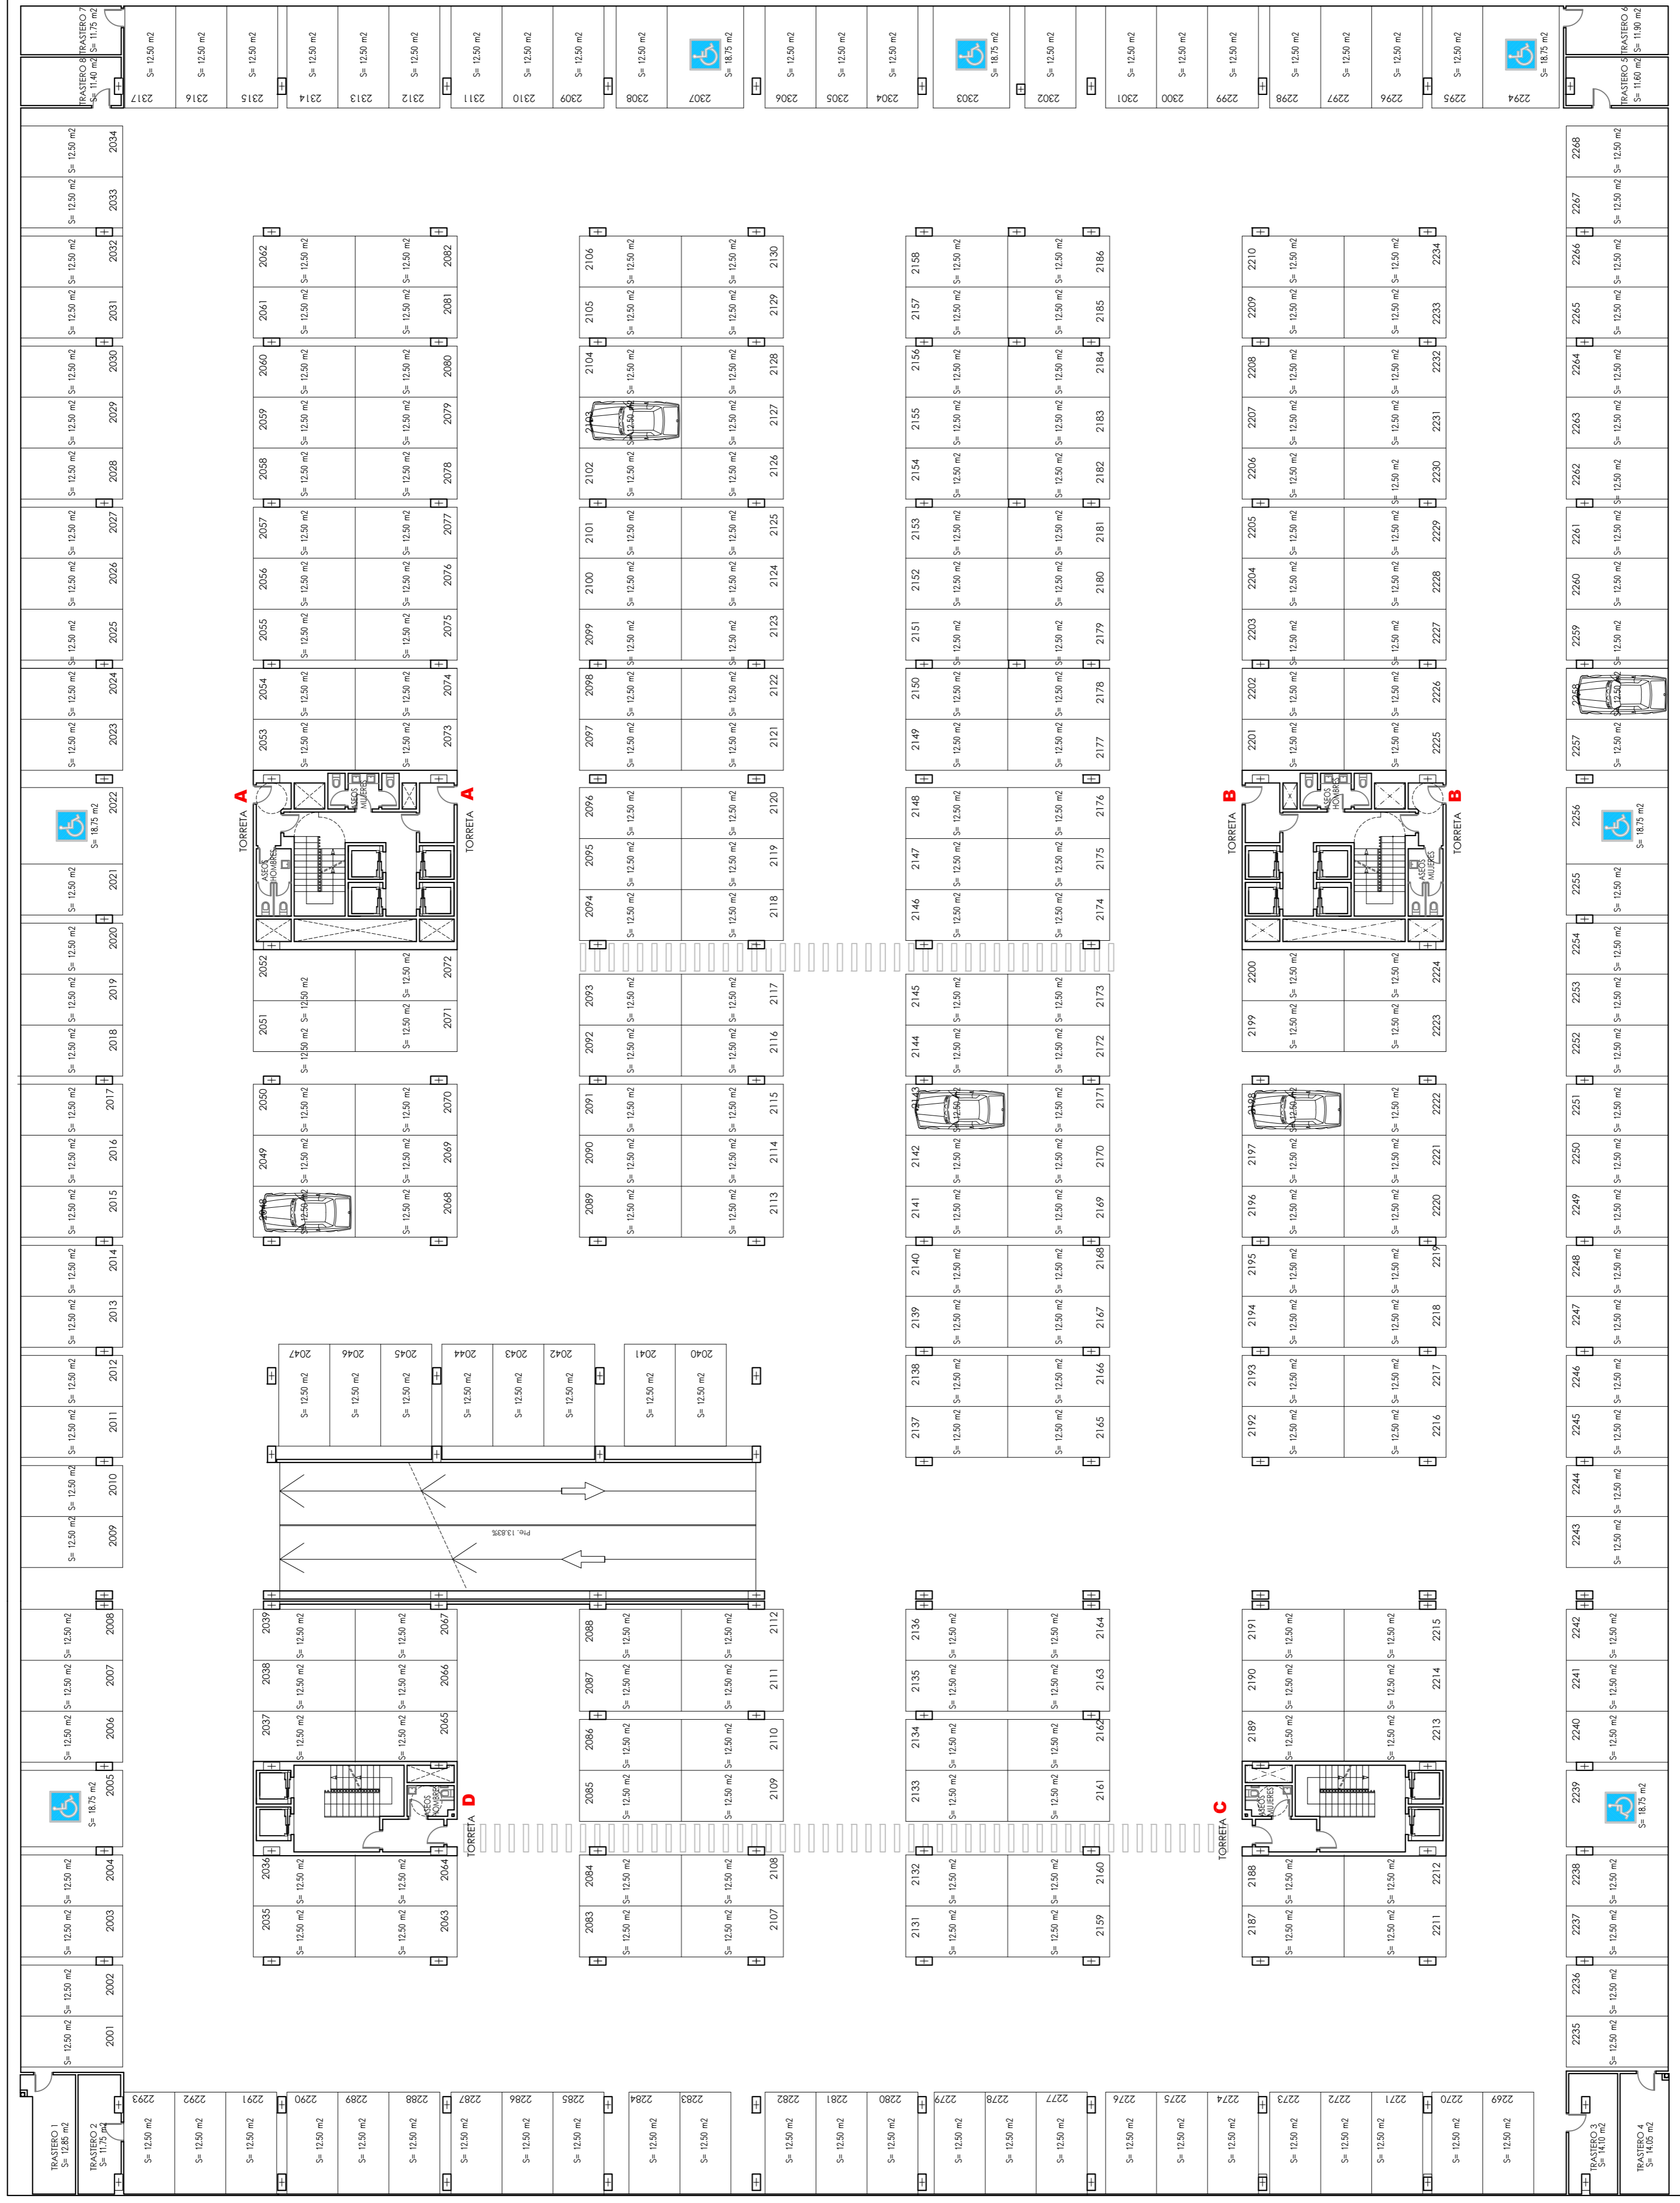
TRASTERO 8 S= 11.40 m2
TRASTERO 7 S= 11.75 m2

2317 S= 12.50 m2
2316 S= 12.50 m2
2315 S= 12.50 m2
2314 S= 12.50 m2
2313 S= 12.50 m2
2312 S= 12.50 m2
2311 S= 12.50 m2
2310 S= 12.50 m2
2309 S= 12.50 m2
2308 S= 12.50 m2
2307 S= 18.75 m2
2306 S= 12.50 m2
2305 S= 12.50 m2
2304 S= 12.50 m2
2303 S= 18.75 m2
2302 S= 12.50 m2
2301 S= 12.50 m2
2300 S= 12.50 m2
2299 S= 12.50 m2
2298 S= 12.50 m2
2297 S= 12.50 m2
2296 S= 12.50 m2
2295 S= 12.50 m2
2294 S= 18.75 m2

TRASTERO 5 S= 11.60 m2
TRASTERO 6 S= 11.90 m2

2034 S= 12.50 m2
2033 S= 12.50 m2
2032 S= 12.50 m2
2031 S= 12.50 m2
2030 S= 12.50 m2
2029 S= 12.50 m2
2028 S= 12.50 m2
2027 S= 12.50 m2
2026 S= 12.50 m2
2025 S= 12.50 m2
2024 S= 12.50 m2
2023 S= 12.50 m2
2022 S= 18.75 m2
2021 S= 12.50 m2
2020 S= 12.50 m2
2019 S= 12.50 m2
2018 S= 12.50 m2
2017 S= 12.50 m2
2016 S= 12.50 m2
2015 S= 12.50 m2
2014 S= 12.50 m2
2013 S= 12.50 m2
2012 S= 12.50 m2
2011 S= 12.50 m2
2010 S= 12.50 m2
2009 S= 12.50 m2
2008 S= 12.50 m2
2007 S= 12.50 m2
2006 S= 12.50 m2
2005 S= 18.75 m2
2004 S= 12.50 m2
2003 S= 12.50 m2
2002 S= 12.50 m2
2001 S= 12.50 m2

2062 S= 12.50 m2
2061 S= 12.50 m2
2060 S= 12.50 m2
2059 S= 12.50 m2
2058 S= 12.50 m2
2057 S= 12.50 m2
2056 S= 12.50 m2
2055 S= 12.50 m2
2054 S= 12.50 m2
2053 S= 12.50 m2
2082 S= 12.50 m2
2081 S= 12.50 m2
2080 S= 12.50 m2
2079 S= 12.50 m2
2078 S= 12.50 m2
2077 S= 12.50 m2
2076 S= 12.50 m2
2075 S= 12.50 m2
2074 S= 12.50 m2
2073 S= 12.50 m2

A TORRETA
ASEOS HOMBRES
ASEOS MUJERES
TORRETA A

2052 S= 12.50 m2
2051 S= 12.50 m2
2072 S= 12.50 m2
2071 S= 12.50 m2
2050 S= 12.50 m2
2049 S= 12.50 m2
2048 S= 12.50 m2
2070 S= 12.50 m2
2069 S= 12.50 m2
2068 S= 12.50 m2

2047 S= 12.50 m2
2046 S= 12.50 m2
2045 S= 12.50 m2
2044 S= 12.50 m2
2043 S= 12.50 m2
2042 S= 12.50 m2
2041 S= 12.50 m2
2040 S= 12.50 m2

Pte. 13,83%

2039 S= 12.50 m2
2038 S= 12.50 m2
2037 S= 12.50 m2
2067 S= 12.50 m2
2066 S= 12.50 m2
2065 S= 12.50 m2
ASEOS HOMBRES
TORRETA D
2036 S= 12.50 m2
2035 S= 12.50 m2
2064 S= 12.50 m2
2063 S= 12.50 m2

2106 S= 12.50 m2
2105 S= 12.50 m2
2104 S= 12.50 m2
2103 S= 12.50 m2
2102 S= 12.50 m2
2101 S= 12.50 m2
2100 S= 12.50 m2
2099 S= 12.50 m2
2098 S= 12.50 m2
2097 S= 12.50 m2
2096 S= 12.50 m2
2095 S= 12.50 m2
2094 S= 12.50 m2
2093 S= 12.50 m2
2092 S= 12.50 m2
2091 S= 12.50 m2
2090 S= 12.50 m2
2089 S= 12.50 m2
2130 S= 12.50 m2
2129 S= 12.50 m2
2128 S= 12.50 m2
2127 S= 12.50 m2
2126 S= 12.50 m2
2125 S= 12.50 m2
2124 S= 12.50 m2
2123 S= 12.50 m2
2122 S= 12.50 m2
2121 S= 12.50 m2
2120 S= 12.50 m2
2119 S= 12.50 m2
2118 S= 12.50 m2
2117 S= 12.50 m2
2116 S= 12.50 m2
2115 S= 12.50 m2
2114 S= 12.50 m2
2113 S= 12.50 m2

2088 S= 12.50 m2
2087 S= 12.50 m2
2086 S= 12.50 m2
2085 S= 12.50 m2
2084 S= 12.50 m2
2083 S= 12.50 m2
2112 S= 12.50 m2
2111 S= 12.50 m2
2110 S= 12.50 m2
2109 S= 12.50 m2
2108 S= 12.50 m2
2107 S= 12.50 m2

2158 S= 12.50 m2
2157 S= 12.50 m2
2156 S= 12.50 m2
2155 S= 12.50 m2
2154 S= 12.50 m2
2153 S= 12.50 m2
2152 S= 12.50 m2
2151 S= 12.50 m2
2150 S= 12.50 m2
2149 S= 12.50 m2
2148 S= 12.50 m2
2147 S= 12.50 m2
2146 S= 12.50 m2
2145 S= 12.50 m2
2144 S= 12.50 m2
2143 S= 12.50 m2
2142 S= 12.50 m2
2141 S= 12.50 m2
2140 S= 12.50 m2
2139 S= 12.50 m2
2138 S= 12.50 m2
2137 S= 12.50 m2
2186 S= 12.50 m2
2185 S= 12.50 m2
2184 S= 12.50 m2
2183 S= 12.50 m2
2182 S= 12.50 m2
2181 S= 12.50 m2
2180 S= 12.50 m2
2179 S= 12.50 m2
2178 S= 12.50 m2
2177 S= 12.50 m2
2176 S= 12.50 m2
2175 S= 12.50 m2
2174 S= 12.50 m2
2173 S= 12.50 m2
2172 S= 12.50 m2
2171 S= 12.50 m2
2170 S= 12.50 m2
2169 S= 12.50 m2
2168 S= 12.50 m2
2167 S= 12.50 m2
2166 S= 12.50 m2
2165 S= 12.50 m2

2136 S= 12.50 m2
2135 S= 12.50 m2
2134 S= 12.50 m2
2133 S= 12.50 m2
2132 S= 12.50 m2
2131 S= 12.50 m2
2164 S= 12.50 m2
2163 S= 12.50 m2
2162 S= 12.50 m2
2161 S= 12.50 m2
2160 S= 12.50 m2
2159 S= 12.50 m2

2210 S= 12.50 m2
2209 S= 12.50 m2
2208 S= 12.50 m2
2207 S= 12.50 m2
2206 S= 12.50 m2
2205 S= 12.50 m2
2204 S= 12.50 m2
2203 S= 12.50 m2
2202 S= 12.50 m2
2201 S= 12.50 m2
2234 S= 12.50 m2
2233 S= 12.50 m2
2232 S= 12.50 m2
2231 S= 12.50 m2
2230 S= 12.50 m2
2229 S= 12.50 m2
2228 S= 12.50 m2
2227 S= 12.50 m2
2226 S= 12.50 m2
2225 S= 12.50 m2

B TORRETA
ASEOS HOMBRES
ASEOS MUJERES
TORRETA B

2200 S= 12.50 m2
2199 S= 12.50 m2
2224 S= 12.50 m2
2223 S= 12.50 m2
2198 S= 12.50 m2
2197 S= 12.50 m2
2196 S= 12.50 m2
2195 S= 12.50 m2
2194 S= 12.50 m2
2193 S= 12.50 m2
2192 S= 12.50 m2
2222 S= 12.50 m2
2221 S= 12.50 m2
2220 S= 12.50 m2
2219 S= 12.50 m2
2218 S= 12.50 m2
2217 S= 12.50 m2
2216 S= 12.50 m2

2191 S= 12.50 m2
2190 S= 12.50 m2
2189 S= 12.50 m2
C TORRETA
ASEOS MUJERES
2188 S= 12.50 m2
2187 S= 12.50 m2
2215 S= 12.50 m2
2214 S= 12.50 m2
2213 S= 12.50 m2
2212 S= 12.50 m2
2211 S= 12.50 m2

2268 S= 12.50 m2
2267 S= 12.50 m2
2266 S= 12.50 m2
2265 S= 12.50 m2
2264 S= 12.50 m2
2263 S= 12.50 m2
2262 S= 12.50 m2
2261 S= 12.50 m2
2260 S= 12.50 m2
2259 S= 12.50 m2
2258 S= 12.50 m2
2257 S= 12.50 m2
2256 S= 18.75 m2
2255 S= 12.50 m2
2254 S= 12.50 m2
2253 S= 12.50 m2
2252 S= 12.50 m2
2251 S= 12.50 m2
2250 S= 12.50 m2
2249 S= 12.50 m2
2248 S= 12.50 m2
2247 S= 12.50 m2
2246 S= 12.50 m2
2245 S= 12.50 m2
2244 S= 12.50 m2
2243 S= 12.50 m2
2242 S= 12.50 m2
2241 S= 12.50 m2
2240 S= 12.50 m2
2239 S= 18.75 m2
2238 S= 12.50 m2
2237 S= 12.50 m2
2236 S= 12.50 m2
2235 S= 12.50 m2

TRASTERO 1 S= 12.85 m2
TRASTERO 2 S= 11.75 m2

2293 S= 12.50 m2
2292 S= 12.50 m2
2291 S= 12.50 m2
2290 S= 12.50 m2
2289 S= 12.50 m2
2288 S= 12.50 m2
2287 S= 12.50 m2
2286 S= 12.50 m2
2285 S= 12.50 m2
2284 S= 12.50 m2
2283 S= 12.50 m2
2282 S= 12.50 m2
2281 S= 12.50 m2
2280 S= 12.50 m2
2279 S= 12.50 m2
2278 S= 12.50 m2
2277 S= 12.50 m2
2276 S= 12.50 m2
2275 S= 12.50 m2
2274 S= 12.50 m2
2273 S= 12.50 m2
2272 S= 12.50 m2
2271 S= 12.50 m2
2270 S= 12.50 m2
2269 S= 12.50 m2

TRASTERO 3 S= 14.10 m2
TRASTERO 4 S= 14.05 m2